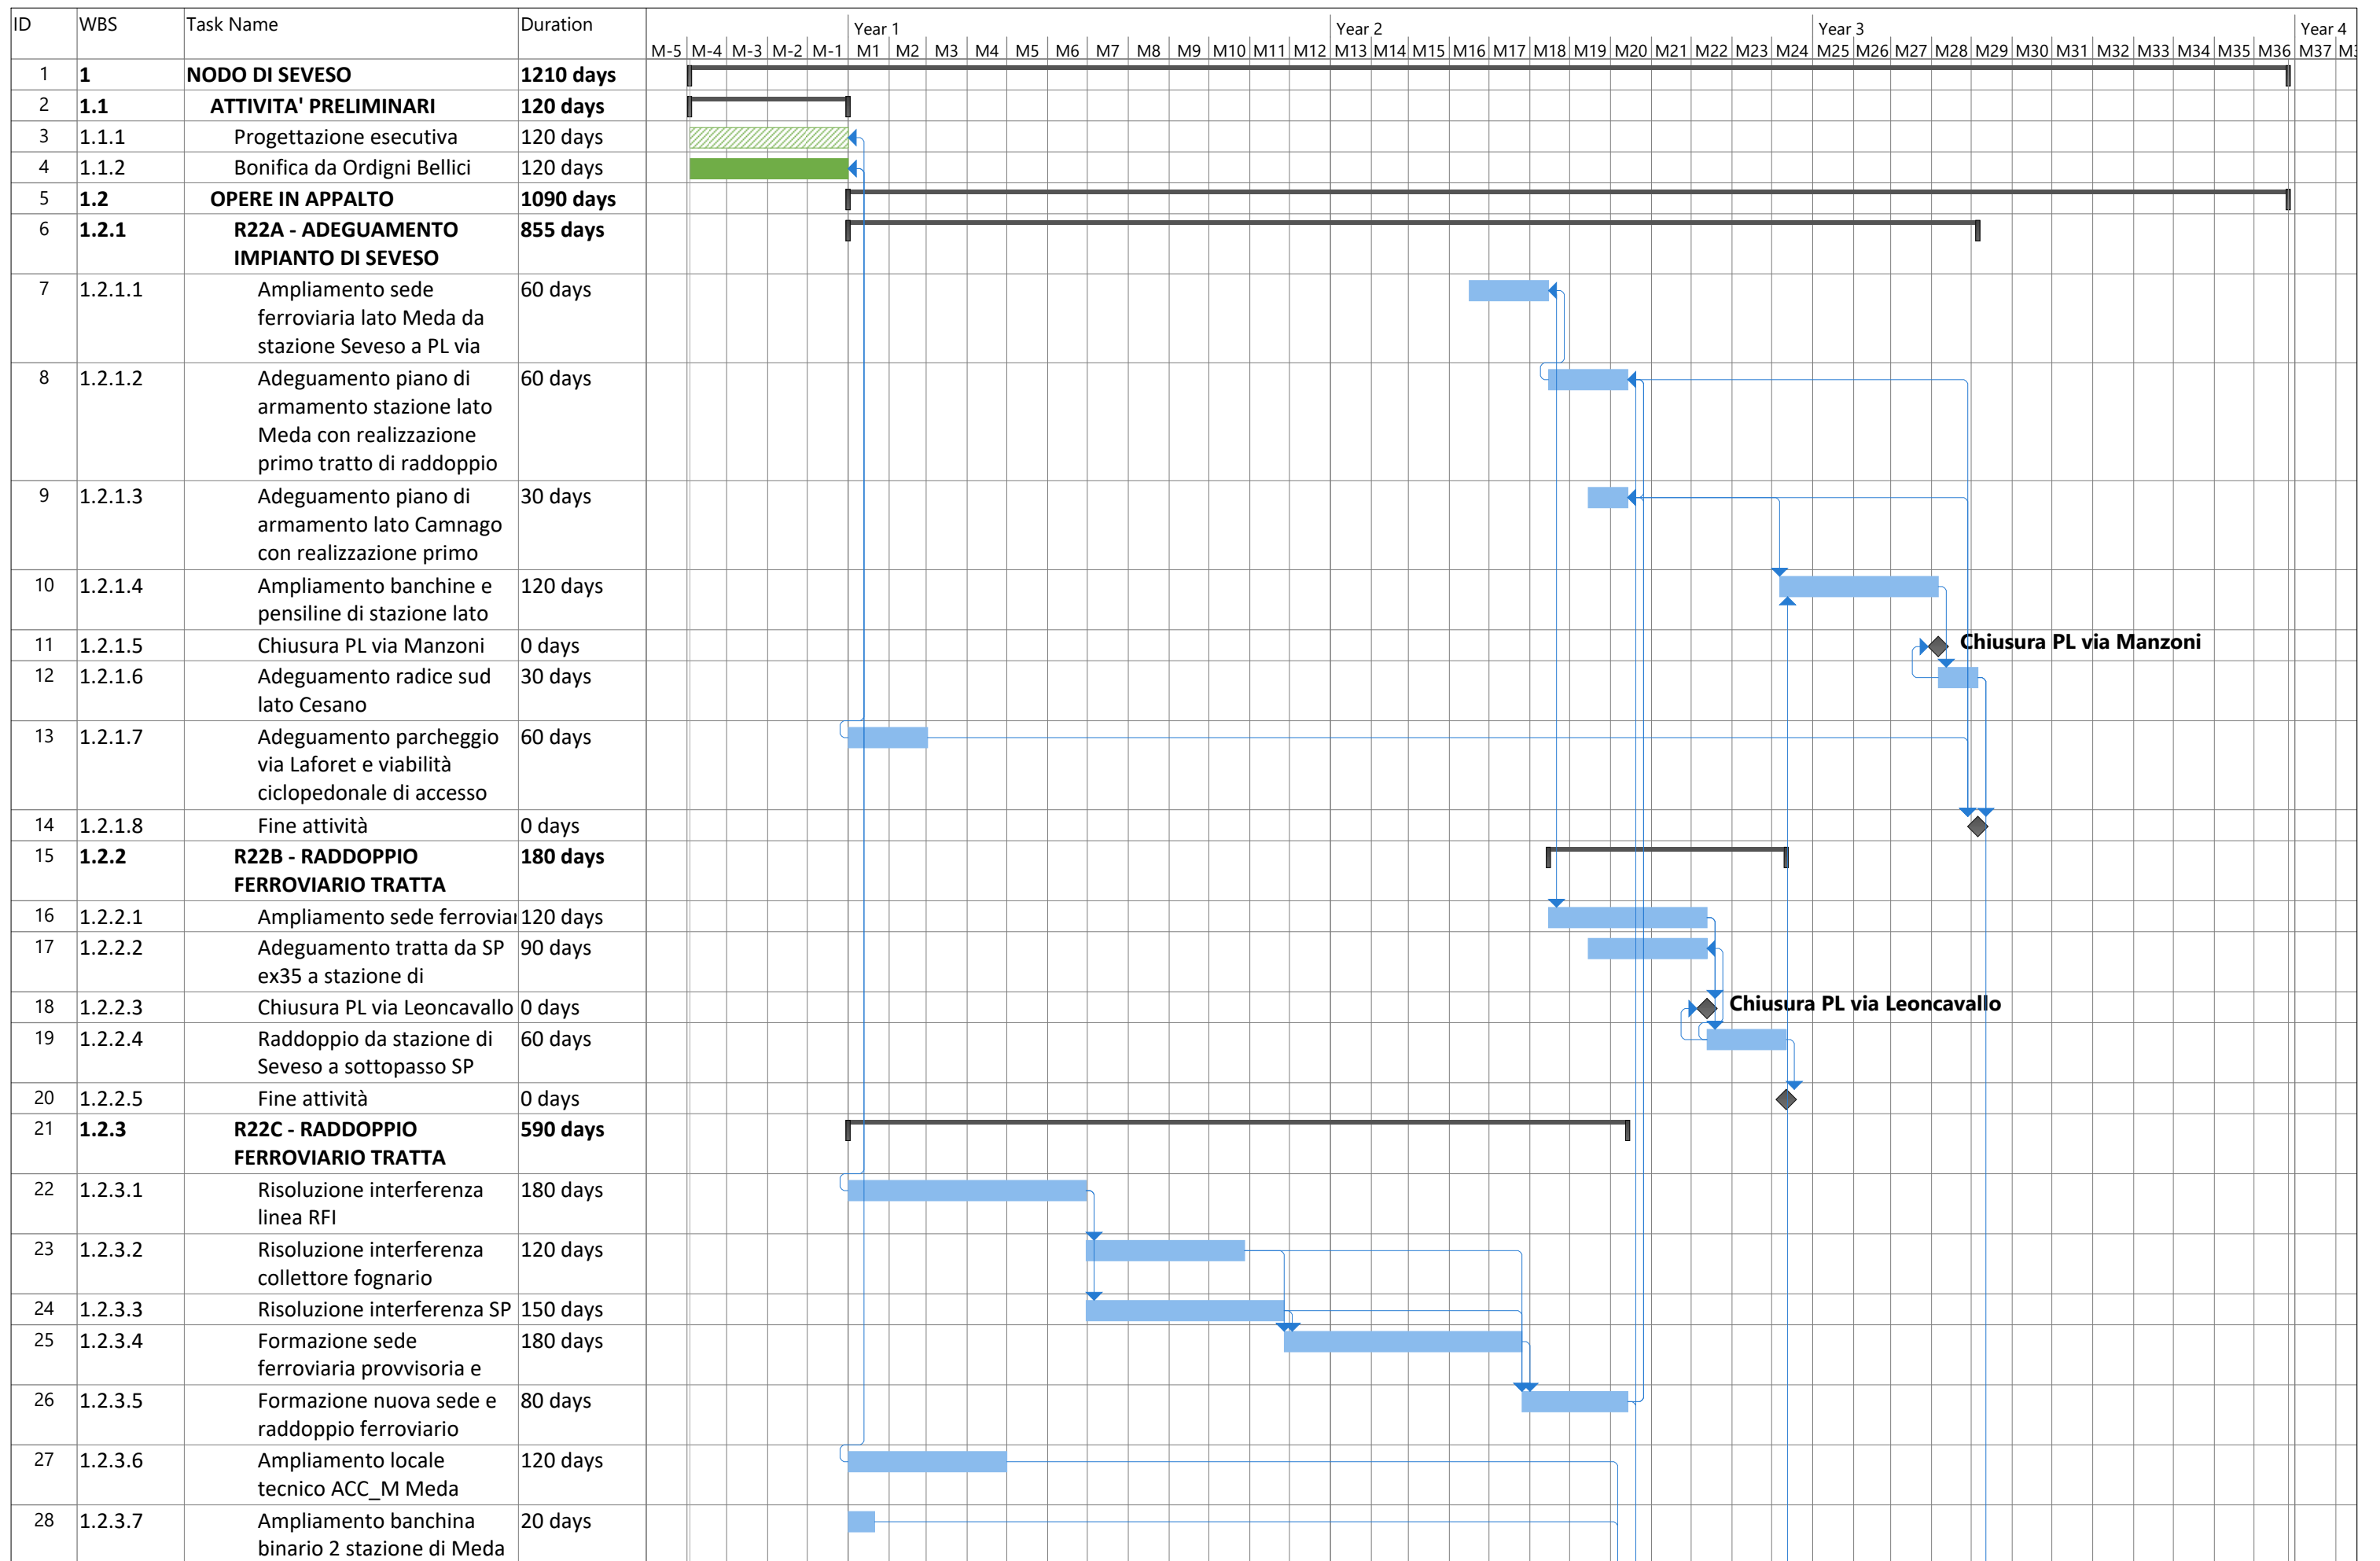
| ID | WBS | Task Name | Duration |
|---|---|---|---|
| 1 | 1 | NODO DI SEVESO | 1210 days |
| 2 | 1.1 | ATTIVITA' PRELIMINARI | 120 days |
| 3 | 1.1.1 | Progettazione esecutiva | 120 days |
| 4 | 1.1.2 | Bonifica da Ordigni Bellici | 120 days |
| 5 | 1.2 | OPERE IN APPALTO | 1090 days |
| 6 | 1.2.1 | R22A - ADEGUAMENTO IMPIANTO DI SEVESO | 855 days |
| 7 | 1.2.1.1 | Ampliamento sede ferroviaria lato Meda da stazione Seveso a PL via | 60 days |
| 8 | 1.2.1.2 | Adeguamento piano di armamento stazione lato Meda con realizzazione primo tratto di raddoppio | 60 days |
| 9 | 1.2.1.3 | Adeguamento piano di armamento lato Camnago con realizzazione primo | 30 days |
| 10 | 1.2.1.4 | Ampliamento banchine e pensiline di stazione lato | 120 days |
| 11 | 1.2.1.5 | Chiusura PL via Manzoni | 0 days |
| 12 | 1.2.1.6 | Adeguamento radice sud lato Cesano | 30 days |
| 13 | 1.2.1.7 | Adeguamento parcheggio via Laforet e viabilità ciclopedonale di accesso | 60 days |
| 14 | 1.2.1.8 | Fine attività | 0 days |
| 15 | 1.2.2 | R22B - RADDOPPIO FERROVIARIO TRATTA | 180 days |
| 16 | 1.2.2.1 | Ampliamento sede ferroviai | 120 days |
| 17 | 1.2.2.2 | Adeguamento tratta da SP ex35 a stazione di | 90 days |
| 18 | 1.2.2.3 | Chiusura PL via Leoncavallo | 0 days |
| 19 | 1.2.2.4 | Raddoppio da stazione di Seveso a sottopasso SP | 60 days |
| 20 | 1.2.2.5 | Fine attività | 0 days |
| 21 | 1.2.3 | R22C - RADDOPPIO FERROVIARIO TRATTA | 590 days |
| 22 | 1.2.3.1 | Risoluzione interferenza linea RFI | 180 days |
| 23 | 1.2.3.2 | Risoluzione interferenza collettore fognario | 120 days |
| 24 | 1.2.3.3 | Risoluzione interferenza SP | 150 days |
| 25 | 1.2.3.4 | Formazione sede ferroviaria provvisoria e | 180 days |
| 26 | 1.2.3.5 | Formazione nuova sede e raddoppio ferroviario | 80 days |
| 27 | 1.2.3.6 | Ampliamento locale tecnico ACC_M Meda | 120 days |
| 28 | 1.2.3.7 | Ampliamento banchina binario 2 stazione di Meda | 20 days |

Year 1 Year 2 Year 3 Year 4
M-5 M-4 M-3 M-2 M-1 M1 M2 M3 M4 M5 M6 M7 M8 M9 M10 M11 M12 M13 M14 M15 M16 M17 M18 M19 M20 M21 M22 M23 M24 M25 M26 M27 M28 M29 M30 M31 M32 M33 M34 M35 M36 M37 M3

Chiusura PL via Manzoni
Chiusura PL via Leoncavallo